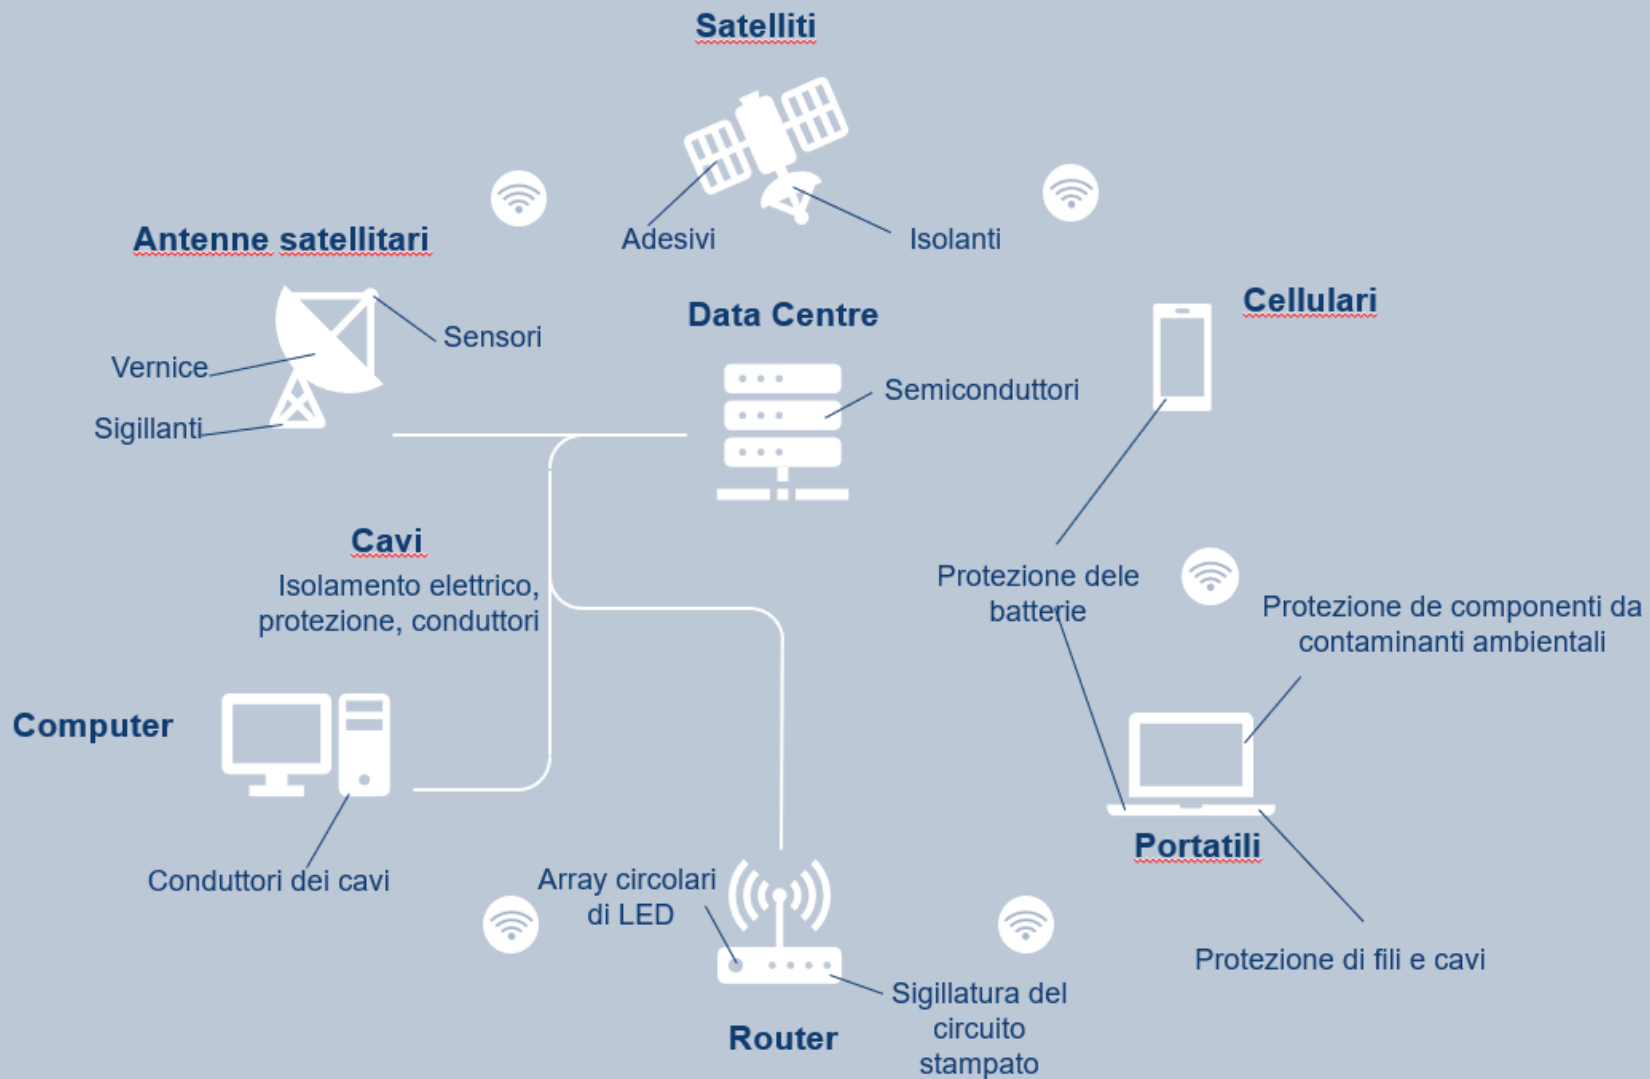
Satelliti

Adesivi

Isolanti

Antenne satellitari

Sensori

Vernice

Sigillanti

Data Centre

Semiconduttori

Cellulari

Cavi

Isolamento elettrico, protezione, conduttori

Protezione dele batterie

Protezione de componenti da contaminanti ambientali

Computer

Conduttori dei cavi

Portatili

Array circolari di LED

Protezione di fili e cavi

Sigillatura del circuito stampato

Router